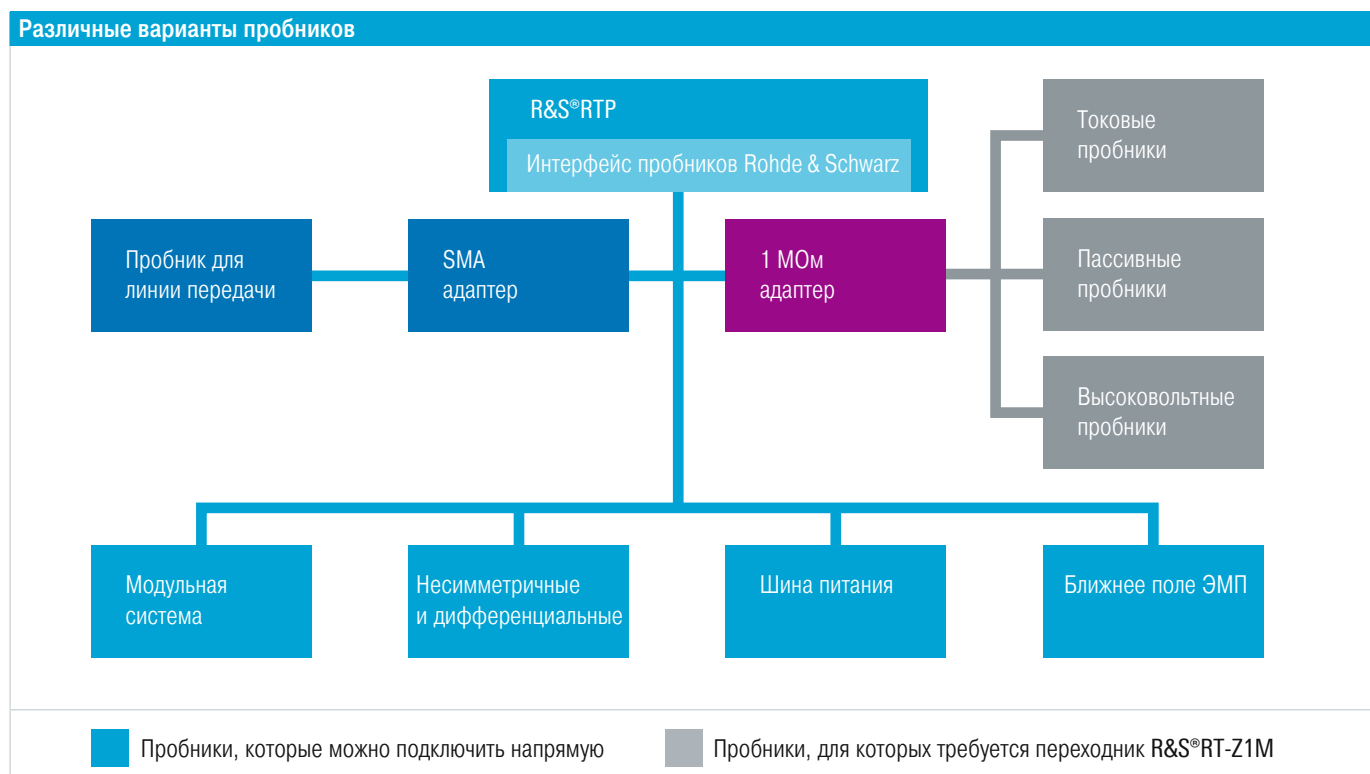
Различные варианты пробников

R&S®RTP

Интерфейс пробников Rohde & Schwarz

Токовые пробники

Пробник для линии передачи

SMA адаптер

1 МОм адаптер

Пассивные пробники

Высоковольтные пробники

Модульная система

Несимметричные и дифференциальные

Шина питания

Ближнее поле ЭМП

Пробники, которые можно подключить напрямую

Пробники, для которых требуется переходник R&S®RT-Z1M